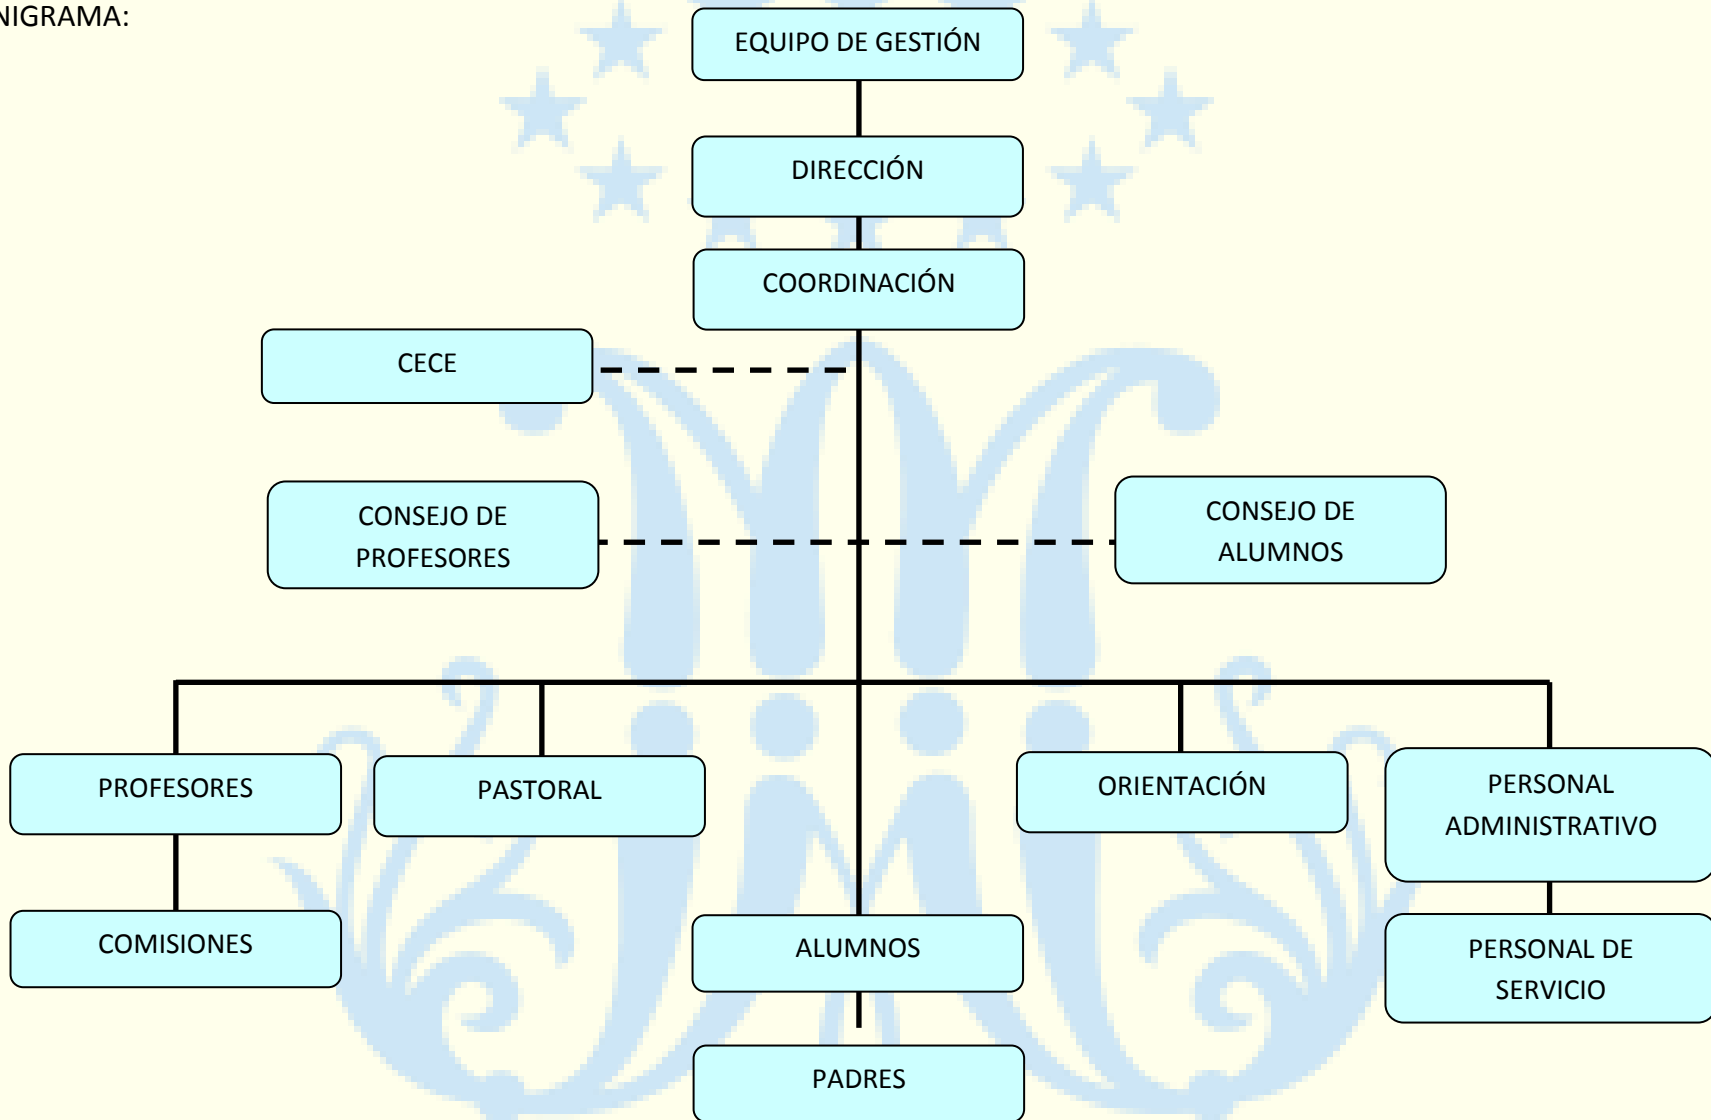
NIGRAMA:

EQUIPO DE GESTIÓN

DIRECCIÓN

COORDINACIÓN

CECE

CONSEJO DE PROFESORES

CONSEJO DE ALUMNOS

PROFESORES

PASTORAL

ORIENTACIÓN

PERSONAL ADMINISTRATIVO

COMISIONES

ALUMNOS

PERSONAL DE SERVICIO

PADRES